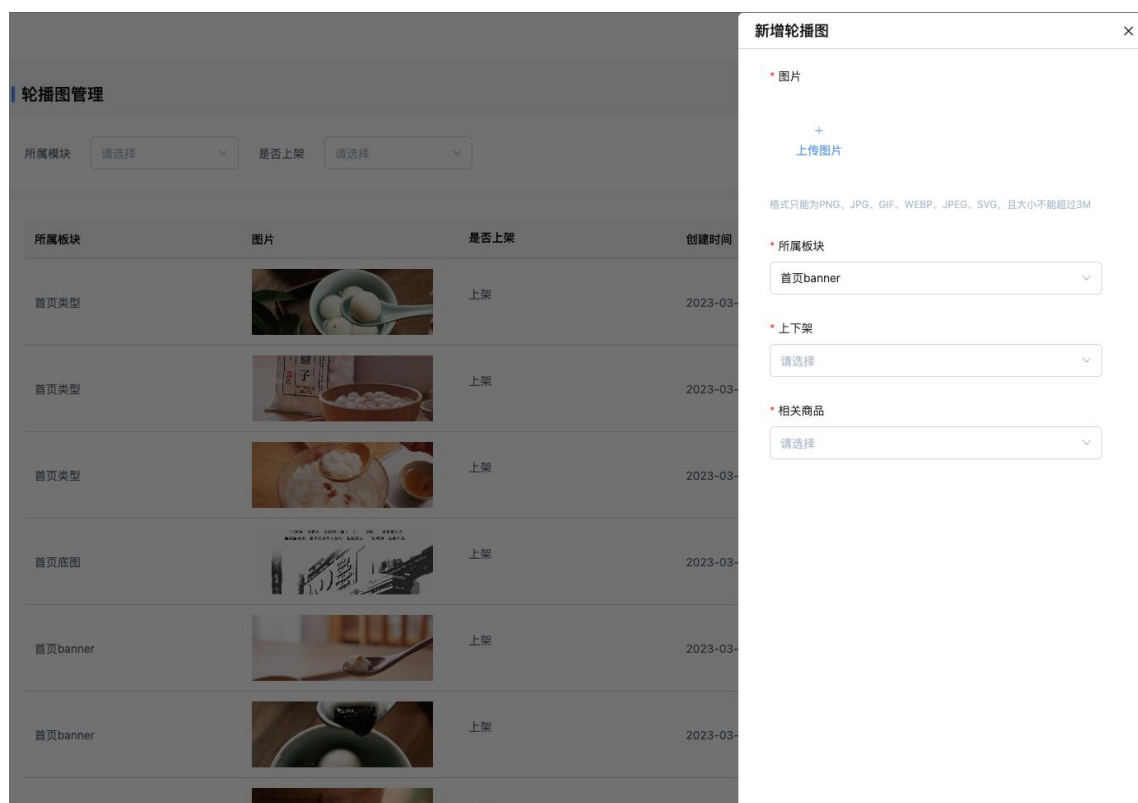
轮播图管理

所属模块 请选择 是否上架 请选择

| 所属板块 | 图片 | 是否上架 | 创建时间 |
|---|---|---|---|
| 首页类型 | | 上架 | 2023-03- |
| 首页类型 | | 上架 | 2023-03- |
| 首页类型 | | 上架 | 2023-03- |
| 首页底图 | | 上架 | 2023-03- |
| 首页banner | | 上架 | 2023-03- |
| 首页banner | | 上架 | 2023-03- |

新增轮播图 ×

* 图片

+
上传图片

格式只能为PNG、JPG、GIF、WEBP、JPEG、SVG，且大小不能超过3M

* 所属板块
首页banner

* 上下架
请选择

* 相关商品
请选择